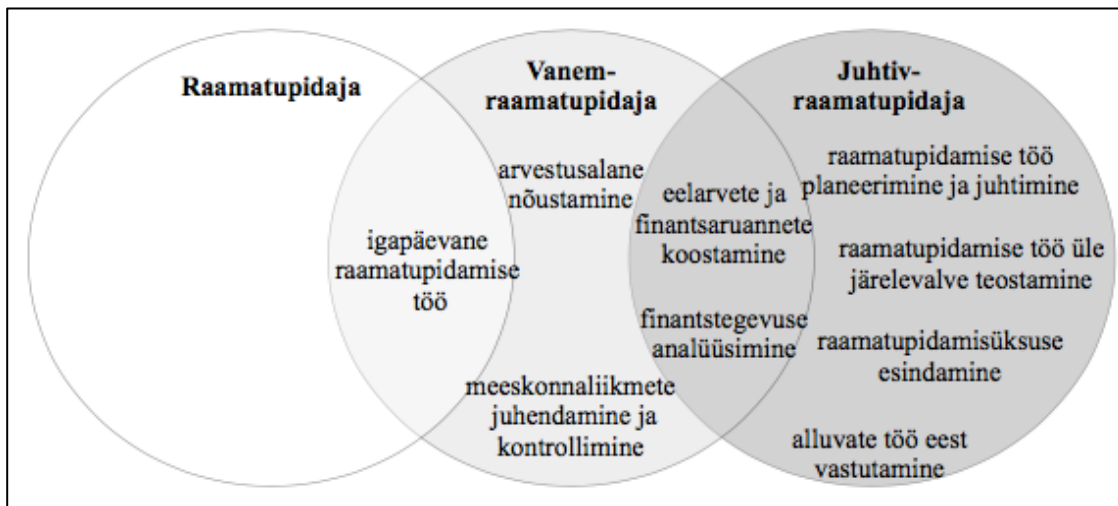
Raamatupidaja

Vanem-raamatupidaja

Juhtiv-raamatupidaja

arvestusalane nõustamine

igapäevane raamatupidamise töö

eelarvete ja finantsaruannete koostamine

finantstegevuse analüüsimine

meeskonnaliikmete juhendamine ja kontrollimine

raamatupidamise töö planeerimine ja juhtimine

raamatupidamise töö üle järelevalve teostamine

raamatupidamisüksuse esindamine

alluvate töö eest vastutamine